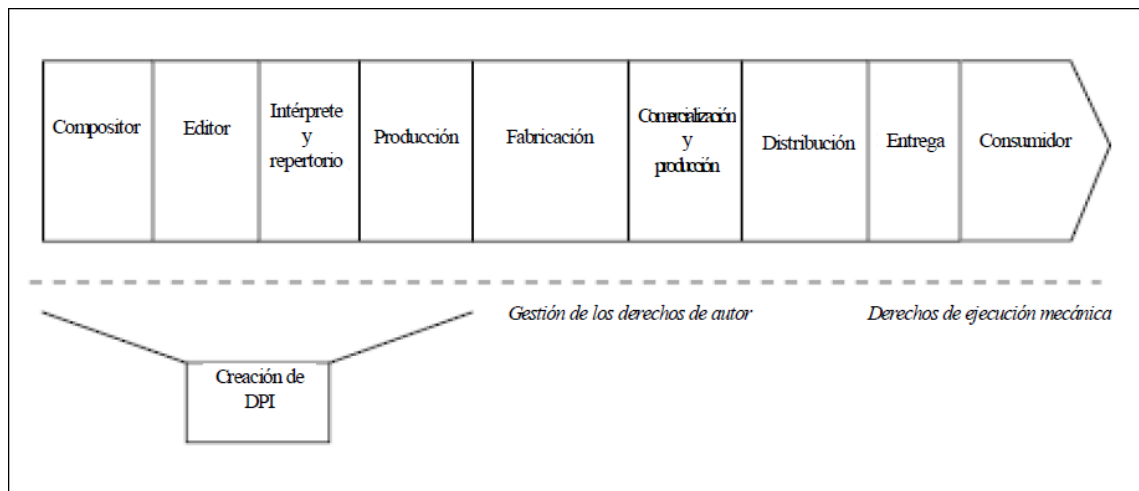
Compositor

Editor

Intérprete y repertorio

Producción

Fabricación

Comercialización y producción

Distribución

Entrega

Consumidor

Gestión de los derechos de autor

Derechos de ejecución mecánica

Creación de DPI